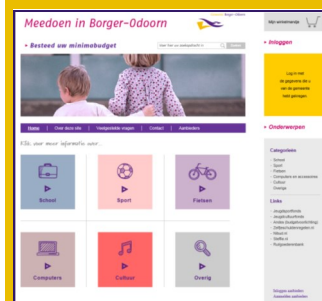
Meedoen in Borger-Odoorn

Borger-Odoorn

• Besteed uw minimabudget

Zoeken

Home | Over deze site | Veelgestelde vragen | Contact | Aanbieders

Klik voor meer informatie over...

School

Sport

Fietsen

Computers

Cultuur

Overig

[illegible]

• Inloggen

Log in met de gegevens die u van de gemeente hebt gekregen

• Onderwerpen

Categorieën
• School
• Sport
• Fietsen
• Computers en accessoires
• Cultuur
• Overige

Links
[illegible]
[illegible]
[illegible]
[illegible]
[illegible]
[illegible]
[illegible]

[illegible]
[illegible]